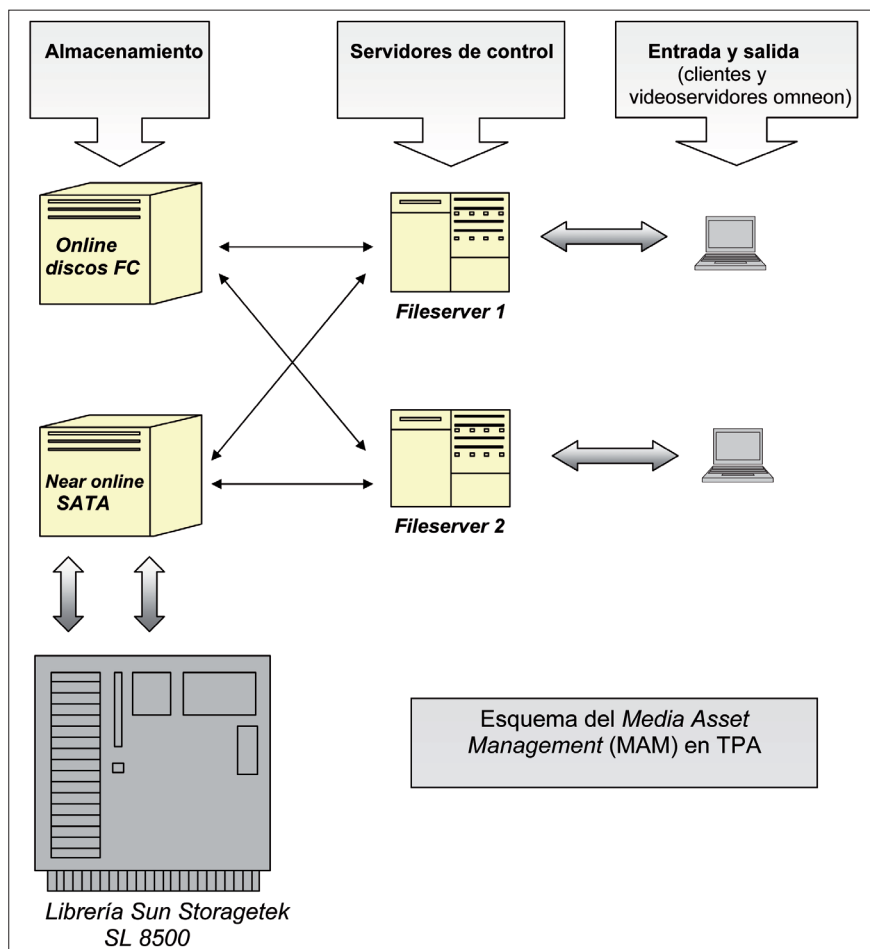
Almacenamiento

Servidores de control

Entrada y salida
(clientes y
videoservidores omneon)

Online
discos FC

Fileserver 1

Near online
SATA

Fileserver 2

Esquema del *Media Asset Management* (MAM) en TPA

Librería Sun Storagetek
SL 8500